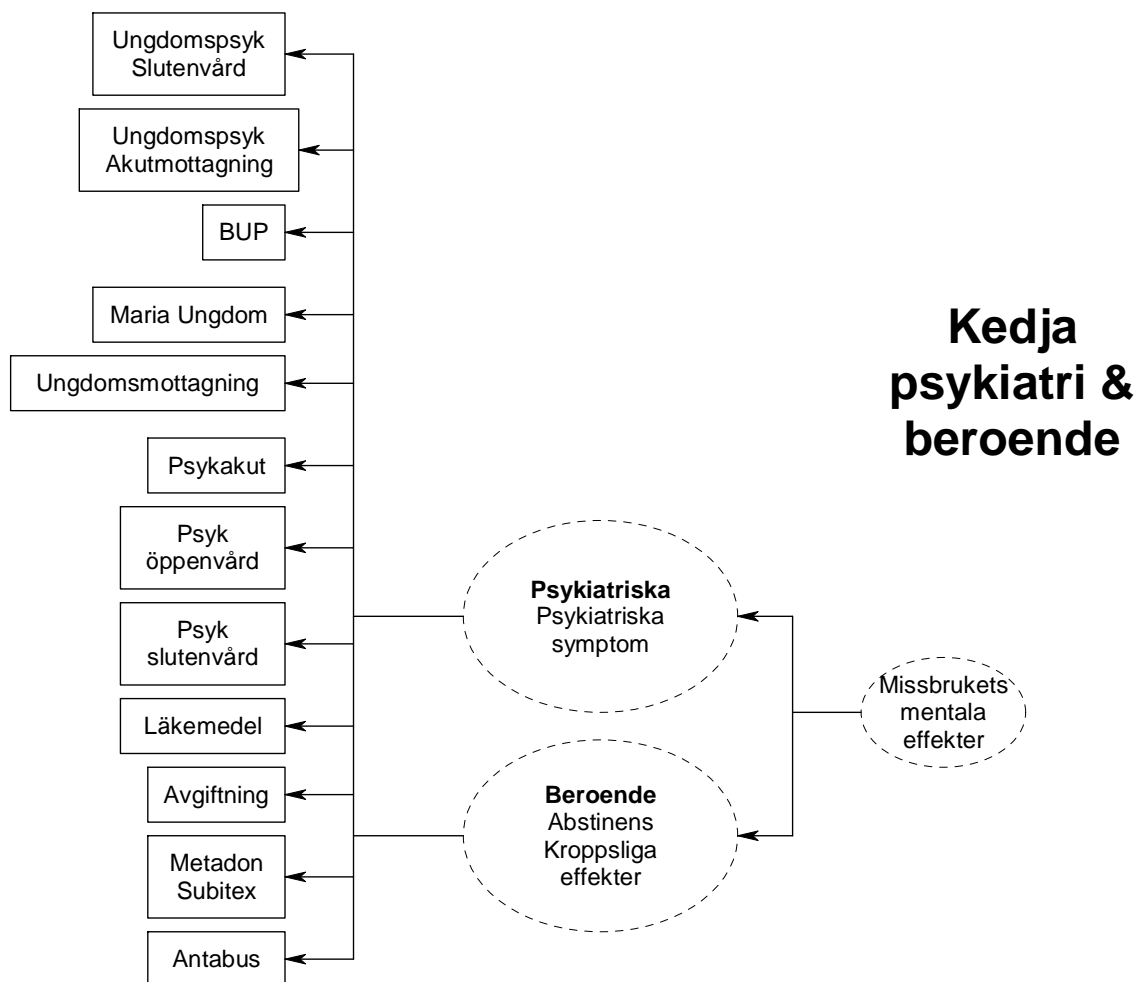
Ungdomspsyk Slutenvård

Ungdomspsyk Akutmottagning

BUP

Maria Ungdom

Ungdomsmottagning

Psykakut

Psyk öppenvård

Psyk slutenvård

Läkemedel

Avgiftning

Metadon Subitex

Antabus

Kedja psykiatri & beroende

**Psykiatriska**
Psykiatriska symptom

**Beroende**
Abstinens
Kroppsliga effekter

Missbrukets mentala effekter